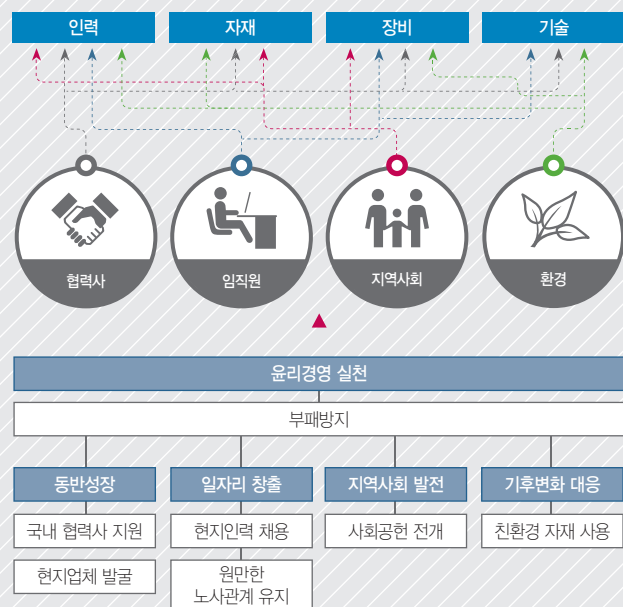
인력

자재

장비

기술

협력사

임직원

지역사회

환경

윤리경영 실천

부패방지

동반성장

일자리 창출

지역사회 발전

기후변화 대응

국내 협력사 지원

현지업체 발굴

현지인력 채용

원만한 노사관계 유지

사회공헌 전개

친환경 자재 사용